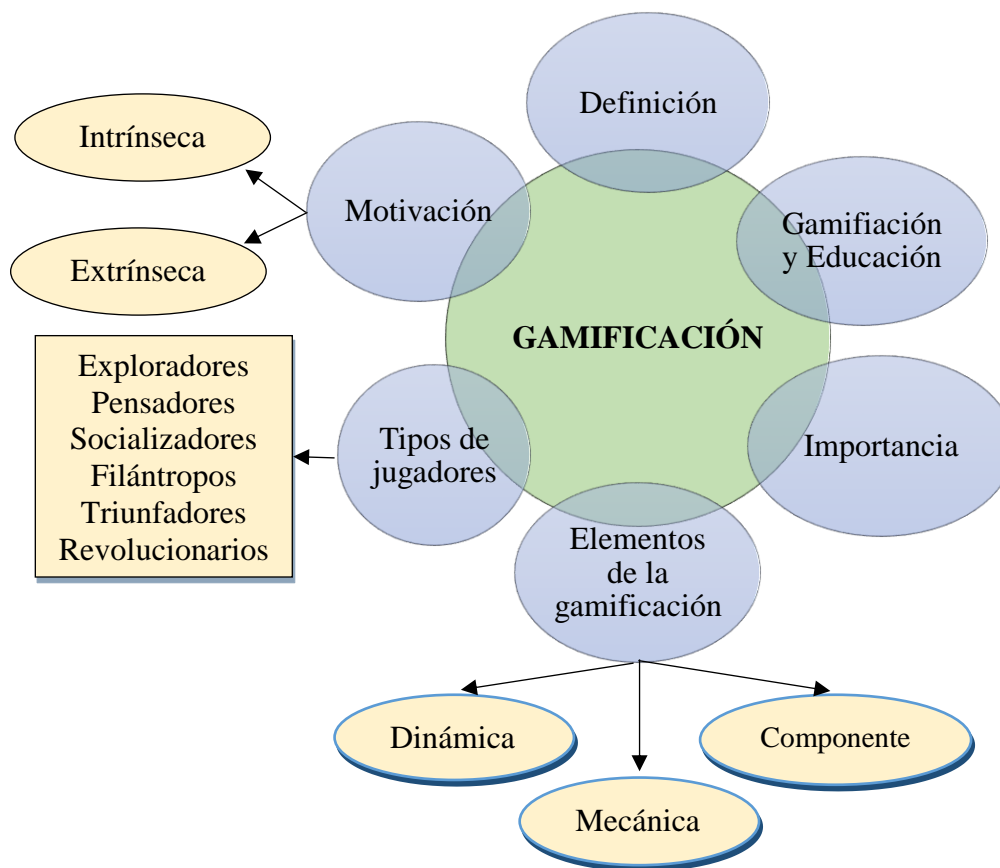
Definición

Intrínseca

Motivación

Extrínseca

Gamifiación y Educación

GAMIFICACIÓN

Exploradores
Pensadores
Socializadores
Filántropos
Triunfadores
Revolucionarios

Tipos de jugadores

Importancia

Elementos de la gamificación

Dinámica

Componente

Mecánica